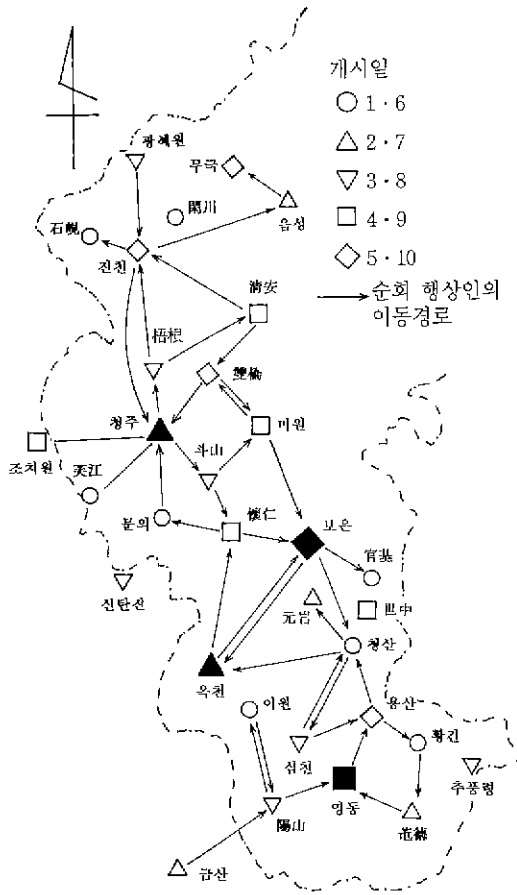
개시일
○ 1 · 6
△ 2 · 7
▽ 3 · 8
□ 4 · 9
◇ 5 · 10
→ 순회 행상인의 이동경로

광혜원
무극
陽川
음성
石峴
진천
淸安
梧根
雙樹
청주
미원
조치원
美江
좌山
분의
懷仁
보은
신탄진
官基
元岩
피中
청산
옥천
이원
용산
심천
황간
영동
추풍령
陽山
黃澗
금산